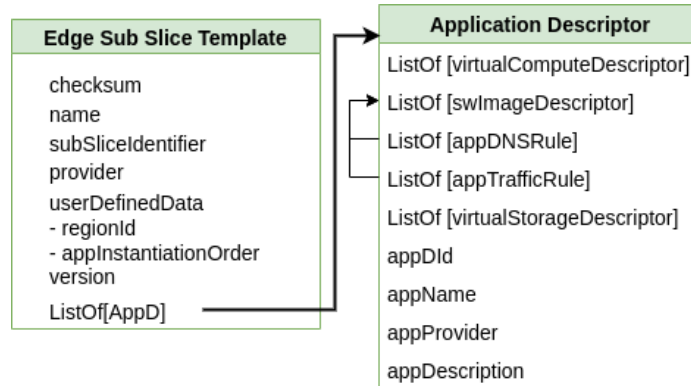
Edge Sub Slice Template

checksum
name
subSliceIdentifier
provider
userDefinedData
- regionId
- appInstantiationOrder
version
ListOf[AppD]

Application Descriptor

ListOf [virtualComputeDescriptor]
ListOf [swImageDescriptor]
ListOf [appDNSRule]
ListOf [appTrafficRule]
ListOf [virtualStorageDescriptor]
appDId
appName
appProvider
appDescription